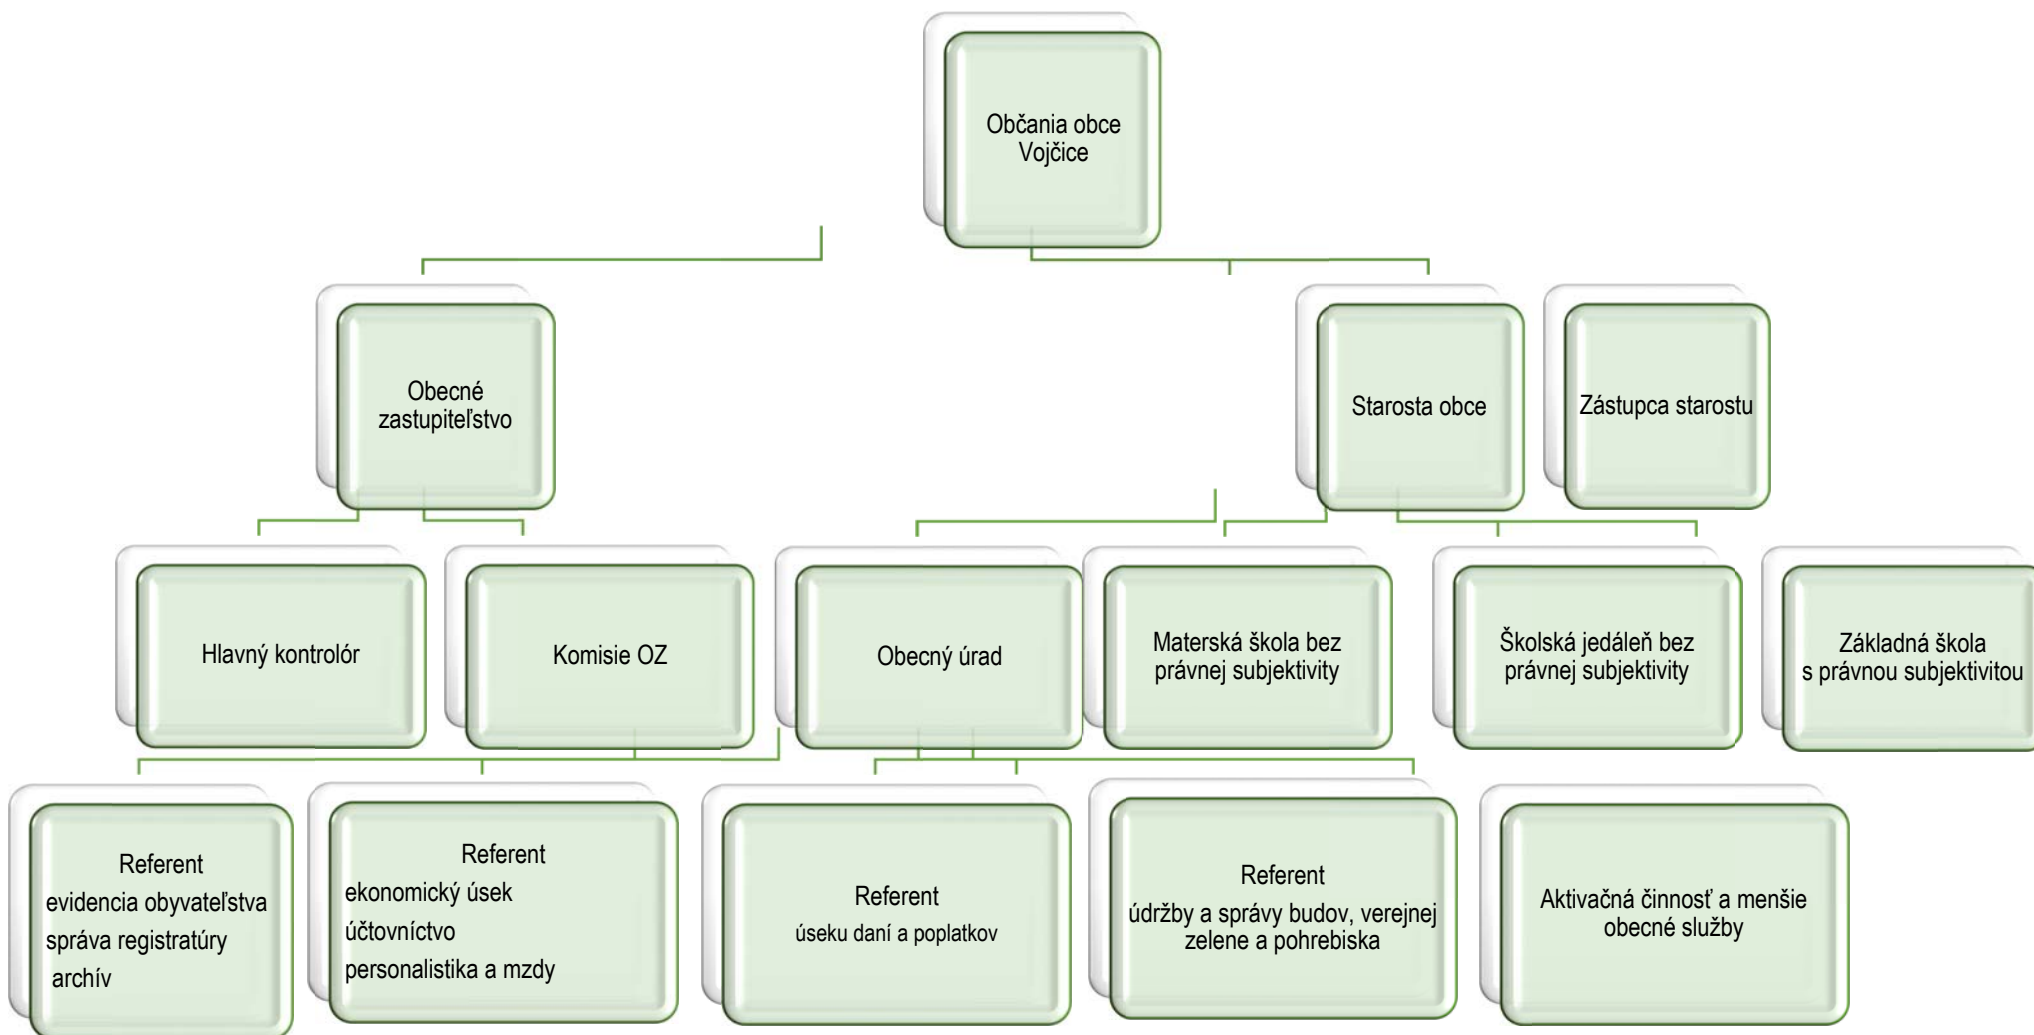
Občania obce Vojčice

Obecné zastupiteľstvo

Starosta obce

Zástupca starostu

Hlavný kontrolór

Komisie OZ

Obecný úrad

Materská škola bez právnej subjektivity

Školská jedáleň bez právnej subjektivity

Základná škola s právnou subjektivitou

Referent
evidencia obyvateľstva
správa registratúry
archív

Referent
ekonomický úsek
účtovníctvo
personalistika a mzdy

Referent
úseku daní a poplatkov

Referent
údržby a správy budov, verejnej zelene a pohrebiska

Aktivačná činnosť a menšie obecné služby